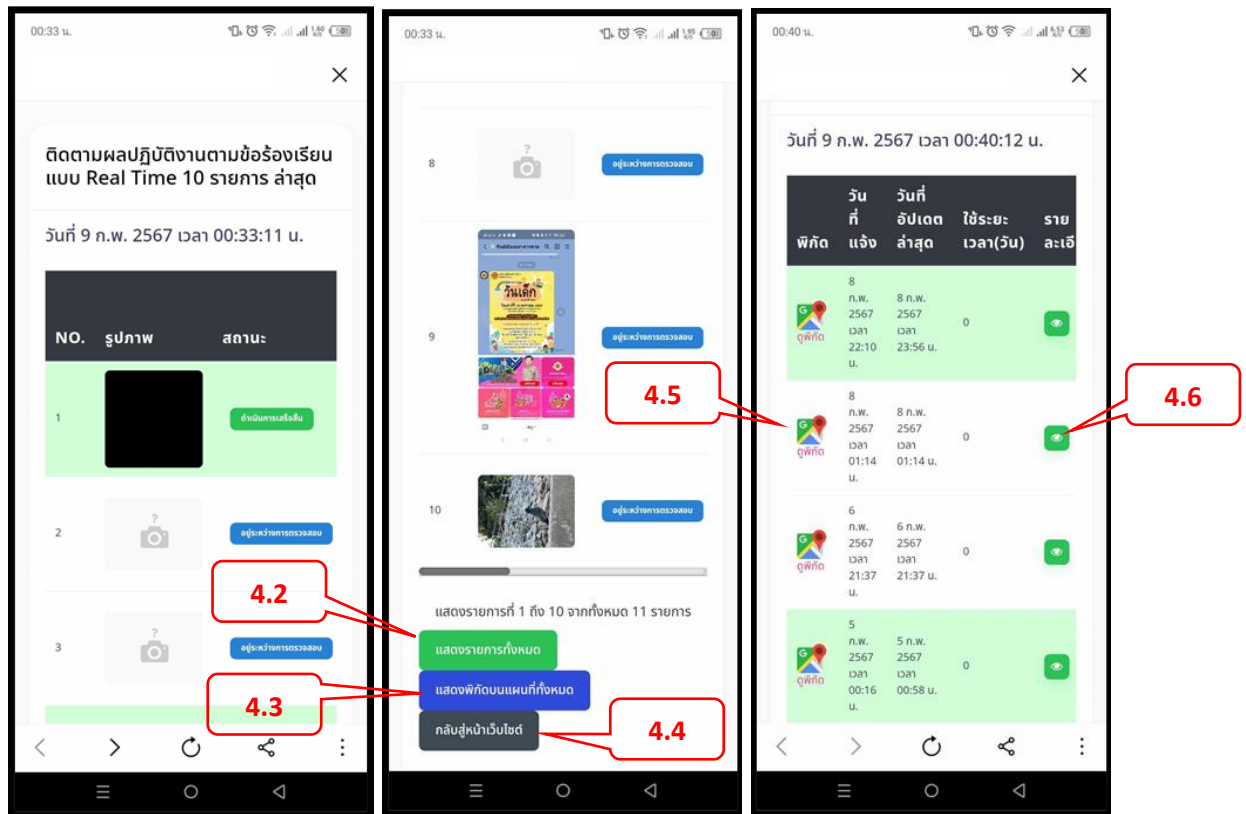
00:33 น.

×

ติดตามผลปฏิบัติงานตามข้อร้องเรียน แบบ Real Time 10 รายการ ล่าสุด

วันที่ 9 ก.พ. 2567 เวลา 00:33:11 น.

| NO. | รูปภาพ | สถานะ |
|---|---|---|
| 1 | | ดำเนินการเสร็จสิ้น |
| 2 | | อยู่ระหว่างการตรวจสอบ |
| 3 | | อยู่ระหว่างการตรวจสอบ |

4.2

4.3

00:33 น.

| 8 | | อยู่ระหว่างการตรวจสอบ |
|---|---|---|
| 9 | | อยู่ระหว่างการตรวจสอบ |
| 10 | | อยู่ระหว่างการตรวจสอบ |

แสดงรายการที่ 1 ถึง 10 จากทั้งหมด 11 รายการ

แสดงรายการทั้งหมด

แสดงพิกัดบนแผนที่ทั้งหมด

กลับสู่หน้าเว็บไซต์

4.4

00:40 น.

×

วันที่ 9 ก.พ. 2567 เวลา 00:40:12 น.

| พิกัด | วันที่แจ้ง | วันที่อัปเดตล่าสุด | ใช้ระยะเวลา(วัน) | รายละเอี |
|---|---|---|---|---|
| ดูพิกัด | 8 ก.พ. 2567 เวลา 22:10 น. | 8 ก.พ. 2567 เวลา 23:56 น. | 0 | |
| ดูพิกัด | 8 ก.พ. 2567 เวลา 01:14 น. | 8 ก.พ. 2567 เวลา 01:14 น. | 0 | |
| ดูพิกัด | 6 ก.พ. 2567 เวลา 21:37 น. | 6 ก.พ. 2567 เวลา 21:37 น. | 0 | |
| ดูพิกัด | 5 ก.พ. 2567 เวลา 00:16 น. | 5 ก.พ. 2567 เวลา 00:58 น. | 0 | |

4.5

4.6